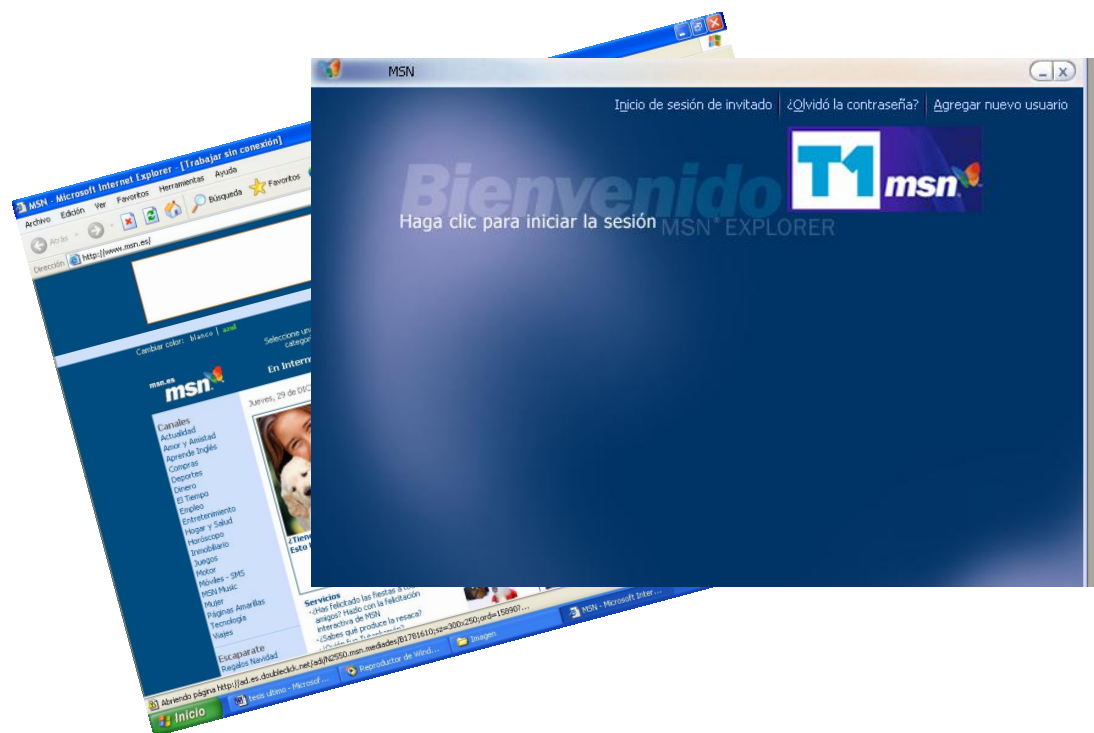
MSN - Microsoft Internet Explorer - [Trabajar sin conexión]
Archivo Edición Ver Favoritos Herramientas Ayuda
Atrás Búsqueda Favoritos
Dirección http://www.msn.es/
Cambiar color: blanco | azul
Seleccione una categoría
msn.es msn
En Intern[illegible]
Jueves, 29 de DIC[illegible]
Canales
Actualidad
Amor y Amistad
Aprende Inglés
Compras
Deportes
Dinero
El Tiempo
Empleo
Entretenimiento
Hogar y Salud
Horóscopo
Inmobiliario
Juegos
Motor
Móviles - SMS
MSN Music
Mujer
Páginas Amarillas
Tecnología
Viajes
Escaparate
Regalos Navidad
¿Tien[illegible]
Esto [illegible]
Servicios
· ¿Has felicitado las fiestas a tus amigos? Hazlo con la felicitación interactiva de MSN
· ¿Sabes qué produce la resaca?
Abriendo página http://ad.es.doubleclick.net/adj/N2550.msn.mediades/B1781610;sz=300x250;ord=158907...
Inicio
tesis ultimo - Microsof...
Reproductor de Wind...
Imagen
MSN - Microsoft Inter...

MSN
Inicio de sesión de invitado
¿Olvidó la contraseña?
Agregar nuevo usuario
T1 msn
Bienvenido
MSN® EXPLORER
Haga clic para iniciar la sesión